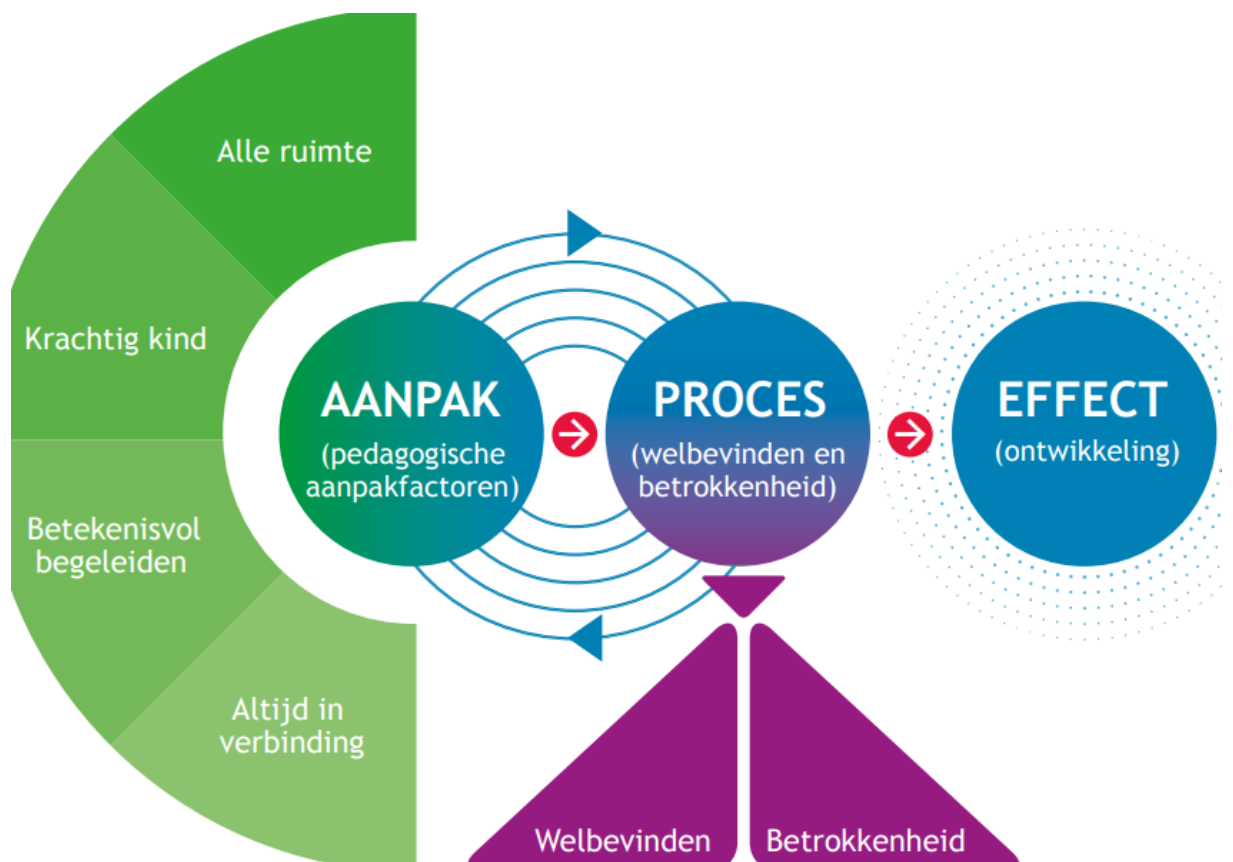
Alle ruimte

Krachtig kind

Betekenisvol begeleiden

Altijd in verbinding

AANPAK
(pedagogische aanpakfactoren)

PROCES
(welbevinden en betrokkenheid)

EFFECT
(ontwikkeling)

Welbevinden

Betrokkenheid